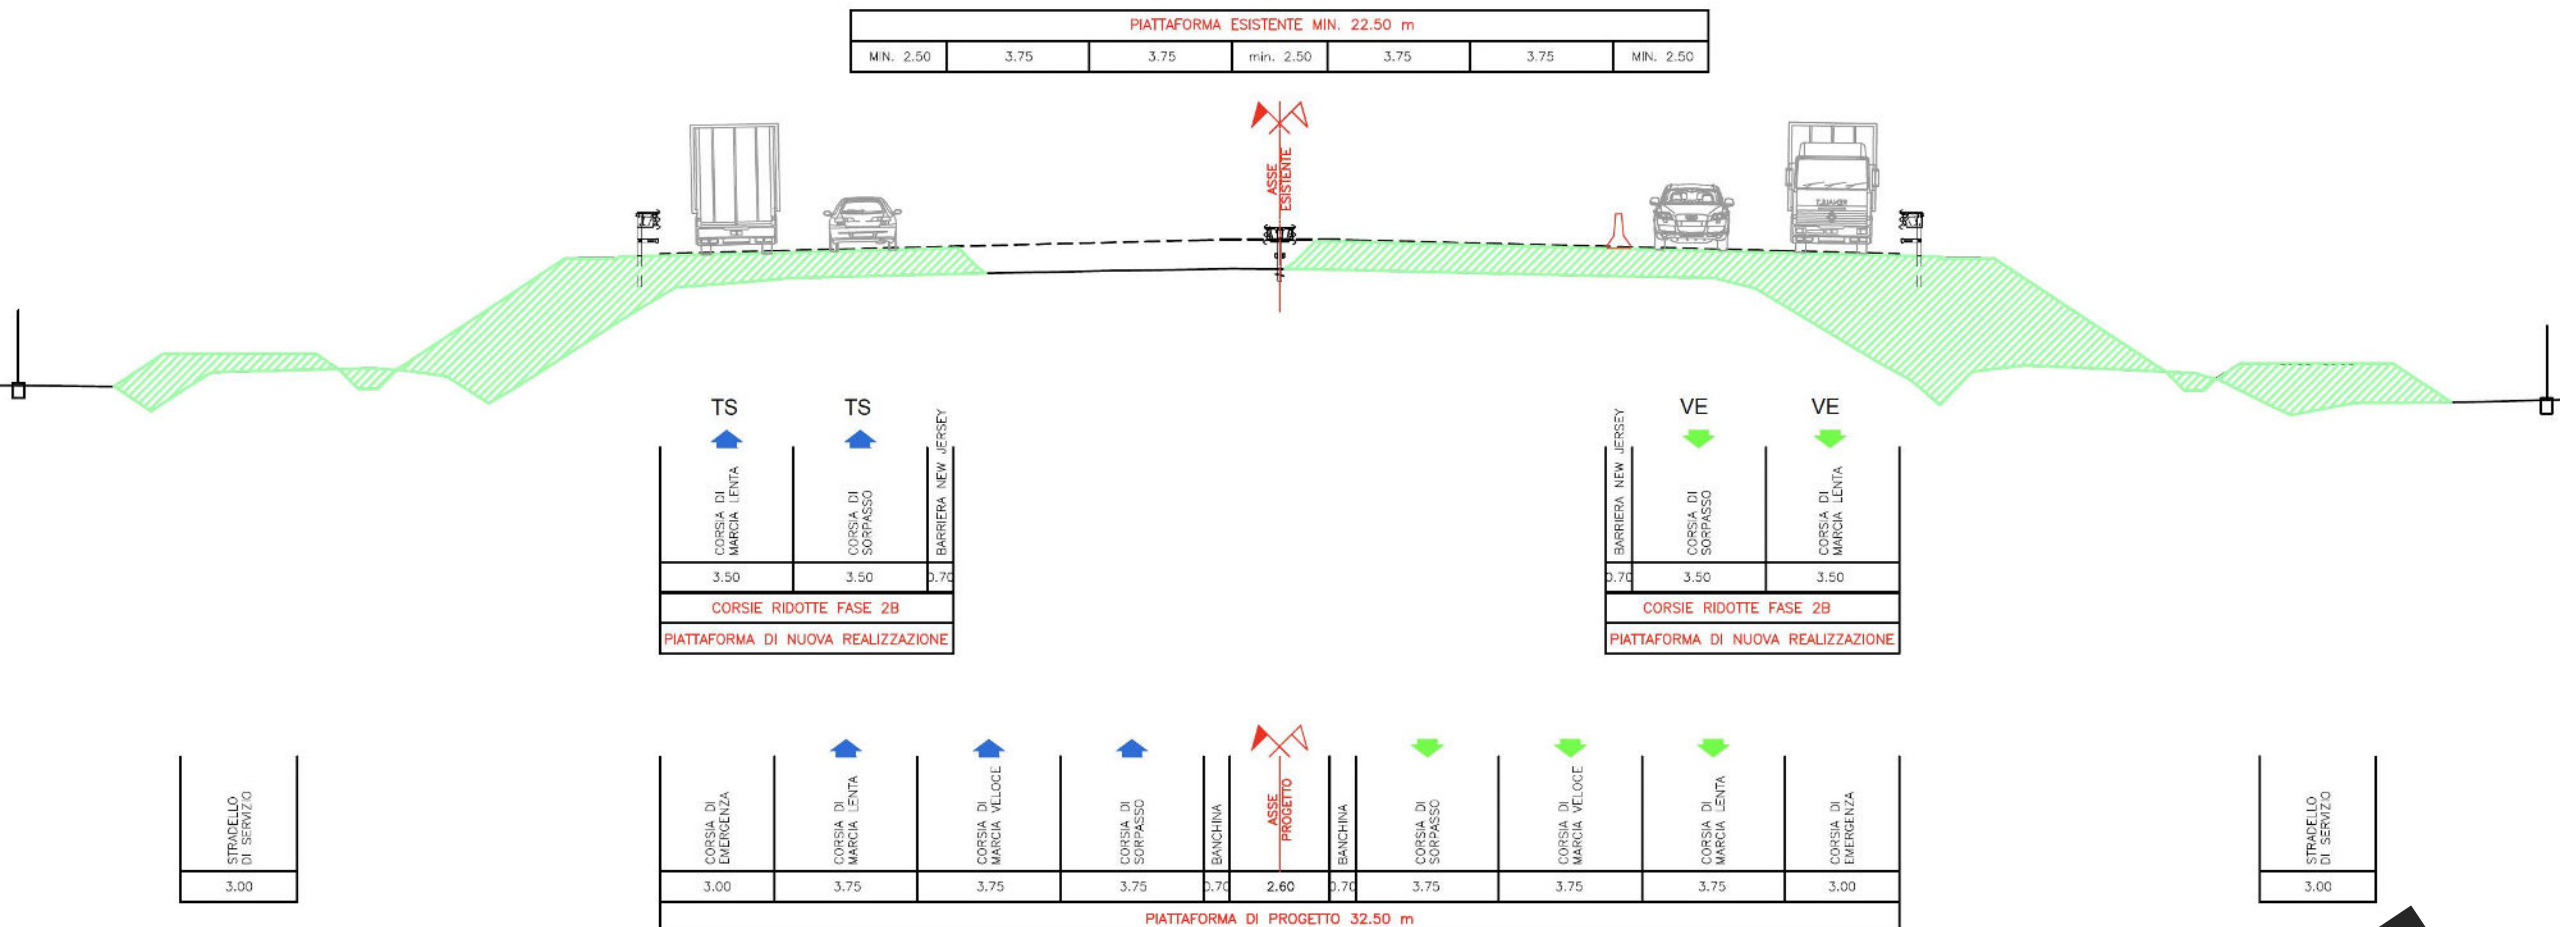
PIATTAFORMA ESISTENTE MIN. 22.50 m

| MIN. 2.50 | 3.75 | 3.75 | min. 2.50 | 3.75 | 3.75 | MIN. 2.50 |
|---|---|---|---|---|---|---|

ASSE ESISTENTE

TS TS

| CORSIA DI MARCIA LENTA | CORSIA DI SORPASSO | BARRIERA NEW JERSEY |
|---|---|---|
| 3.50 | 3.50 | 0.70 |

CORSIE RIDOTTE FASE 2B
PIATTAFORMA DI NUOVA REALIZZAZIONE

VE VE

| BARRIERA NEW JERSEY | CORSIA DI SORPASSO | CORSIA DI MARCIA LENTA |
|---|---|---|
| 0.70 | 3.50 | 3.50 |

CORSIE RIDOTTE FASE 2B
PIATTAFORMA DI NUOVA REALIZZAZIONE

| STRADELLO DI SERVIZIO |
|---|
| 3.00 |

| CORSIA DI EMERGENZA | CORSIA DI MARCIA LENTA | CORSIA DI MARCIA VELOCE | CORSIA DI SORPASSO | BANCHINA | ASSE PROGETTO | BANCHINA | CORSIA DI SORPASSO | CORSIA DI MARCIA VELOCE | CORSIA DI MARCIA LENTA | CORSIA DI EMERGENZA |
|---|---|---|---|---|---|---|---|---|---|---|
| 3.00 | 3.75 | 3.75 | 3.75 | 0.70 | 2.60 | 0.70 | 3.75 | 3.75 | 3.75 | 3.00 |

PIATTAFORMA DI PROGETTO 32.50 m

| STRADELLO DI SERVIZIO |
|---|
| 3.00 |